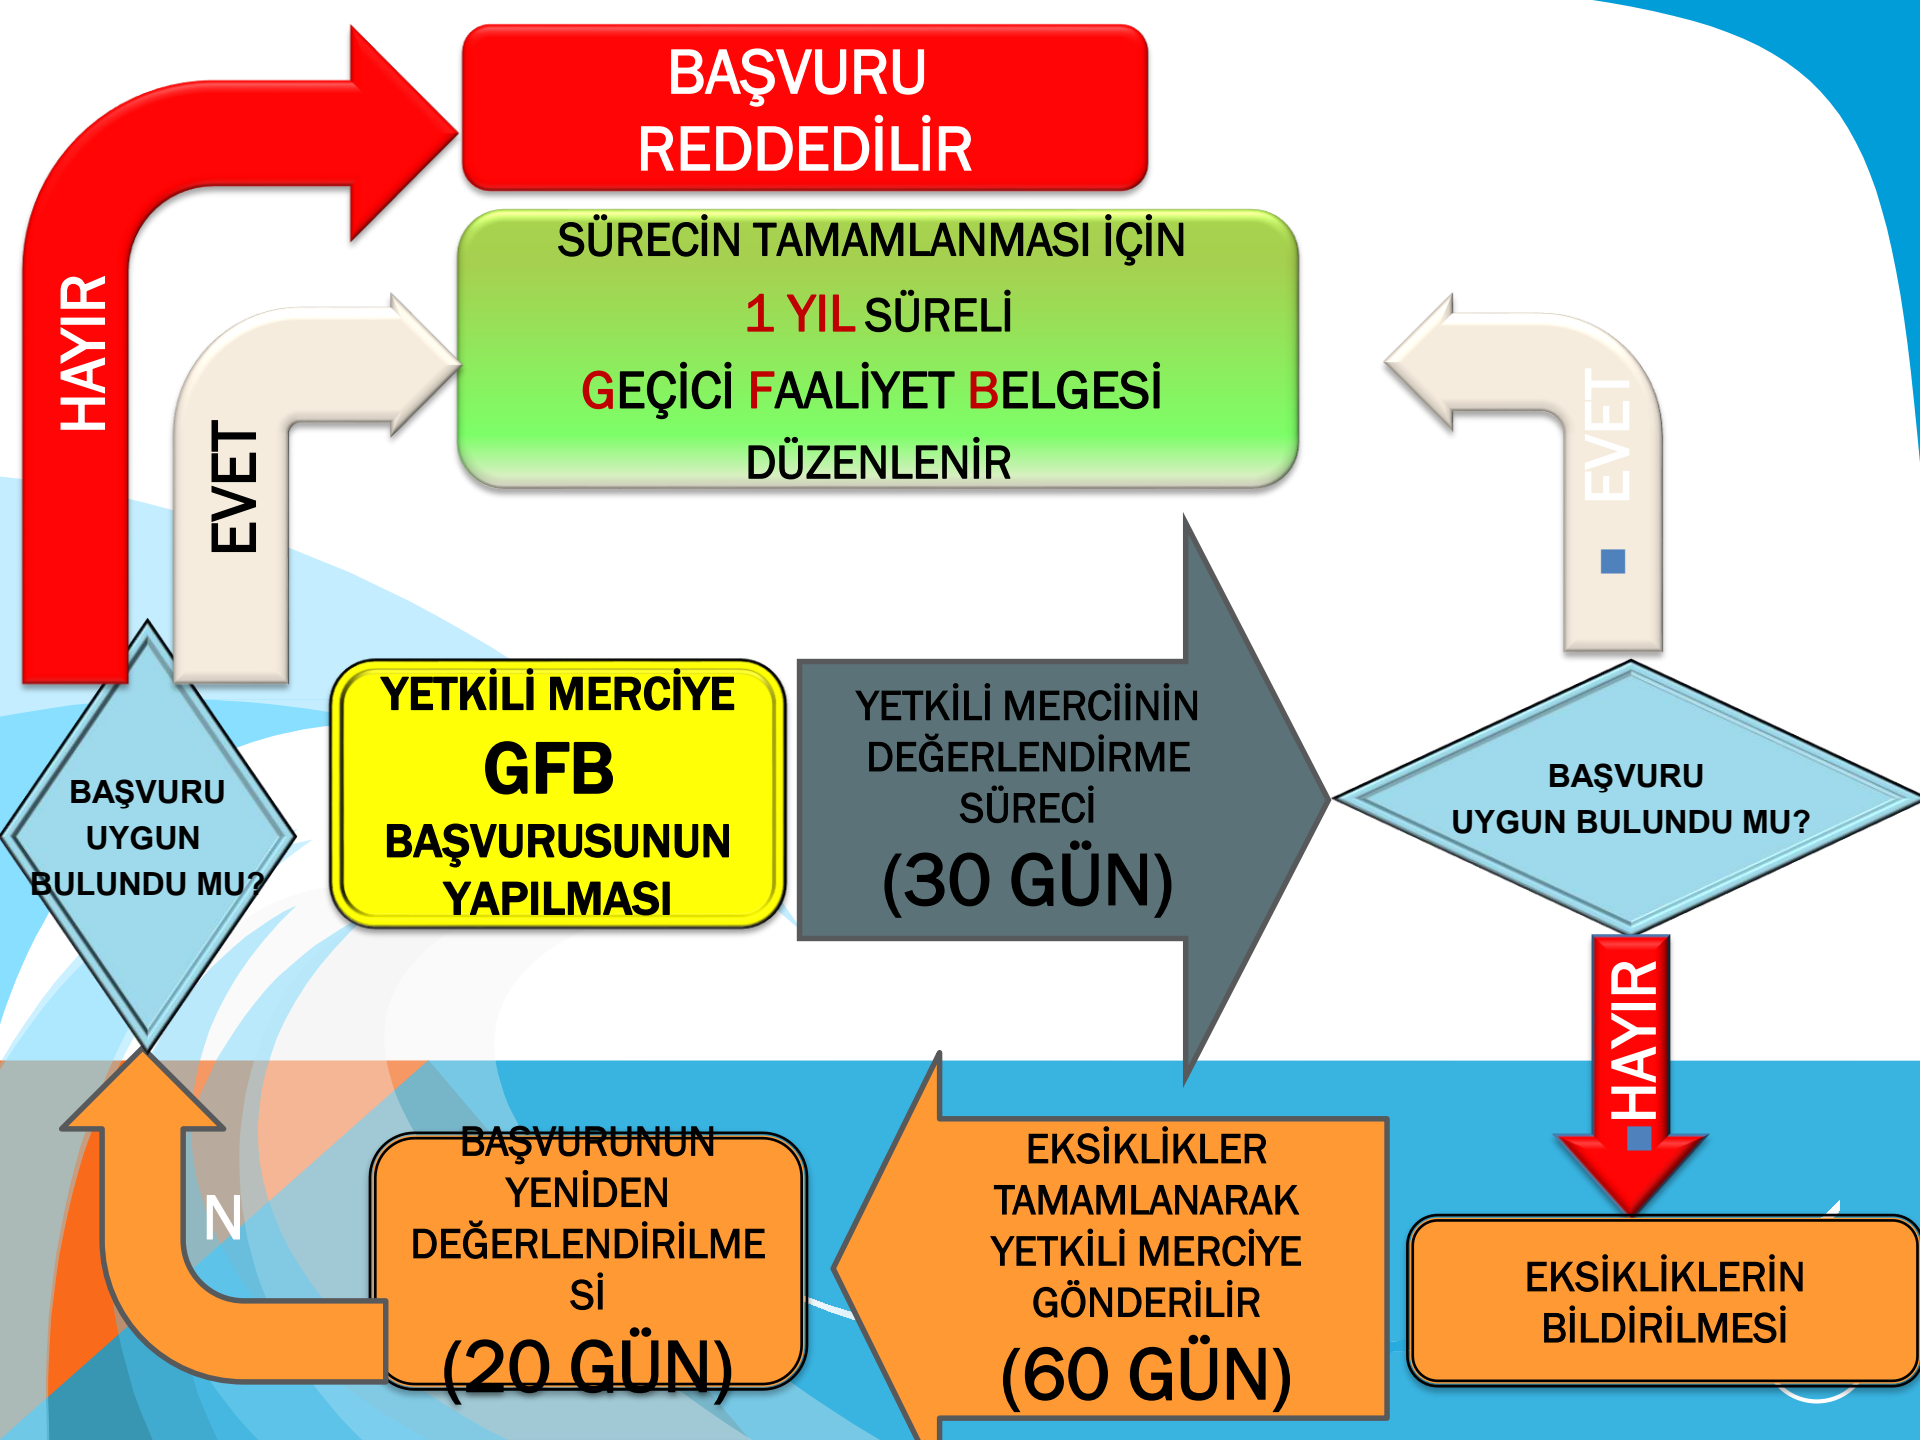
BAŞVURU REDDEDİLİR

SÜRECİN TAMAMLANMASI İÇİN
1 YIL SÜRELİ
GEÇİCİ FAALİYET BELGESİ
DÜZENLENİR

HAYIR

EVET

EVET

BAŞVURU UYGUN BULUNDU MU?

YETKİLİ MERCİYE
GFB
BAŞVURUSUNUN YAPILMASI

YETKİLİ MERCİİNİN DEĞERLENDİRME SÜRECİ
(30 GÜN)

BAŞVURU UYGUN BULUNDU MU?

HAYIR

EKSİKLİKLERİN BİLDİRİLMESİ

EKSİKLİKLER TAMAMLANARAK YETKİLİ MERCİYE GÖNDERİLİR
(60 GÜN)

BAŞVURUNUN YENİDEN DEĞERLENDİRİLMESİ
(20 GÜN)

N